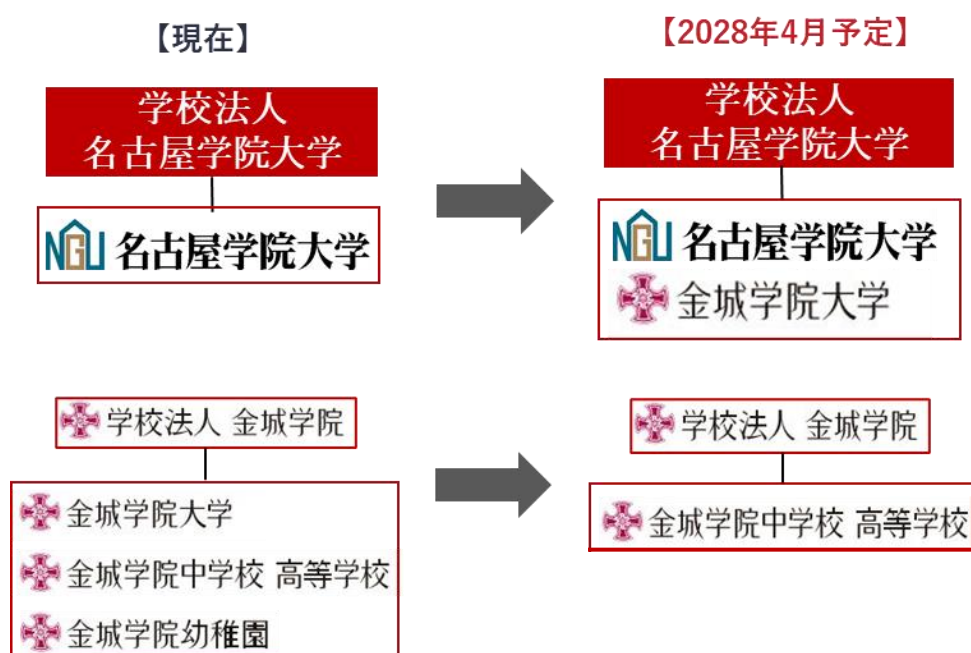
【現在】

【2028年4月予定】

学校法人
名古屋学院大学

NGU 名古屋学院大学

学校法人
名古屋学院大学

NGU 名古屋学院大学

金城学院大学

学校法人 金城学院

金城学院大学

金城学院中学校 高等学校

金城学院幼稚園

学校法人 金城学院

金城学院中学校 高等学校